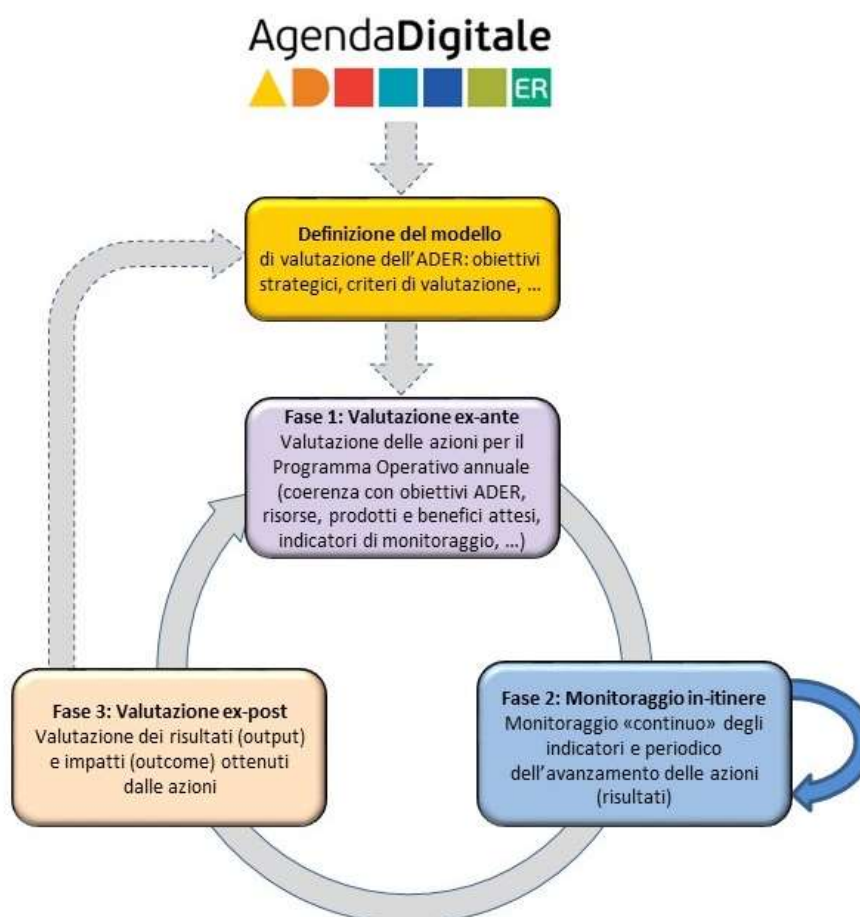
AgendaDigitale
ER

Definizione del modello
di valutazione dell'ADER: obiettivi strategici, criteri di valutazione, …

Fase 1: Valutazione ex-ante
Valutazione delle azioni per il Programma Operativo annuale (coerenza con obiettivi ADER, risorse, prodotti e benefici attesi, indicatori di monitoraggio, …)

Fase 3: Valutazione ex-post
Valutazione dei risultati (output) e impatti (outcome) ottenuti dalle azioni

Fase 2: Monitoraggio in-itinere
Monitoraggio «continuo» degli indicatori e periodico dell'avanzamento delle azioni (risultati)